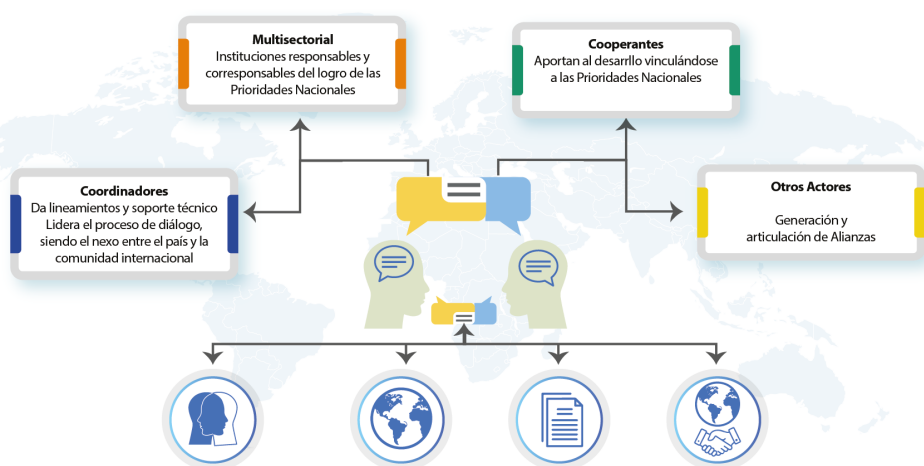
Multisectorial
Instituciones responsables y corresponsables del logro de las Prioridades Nacionales

Cooperantes
Aportan al desarrllo vinculándose a las Prioridades Nacionales

Coordinadores
Da lineamientos y soporte técnico
Lidera el proceso de diálogo, siendo el nexo entre el país y la comunidad internacional

Otros Actores
Generación y articulación de Alianzas